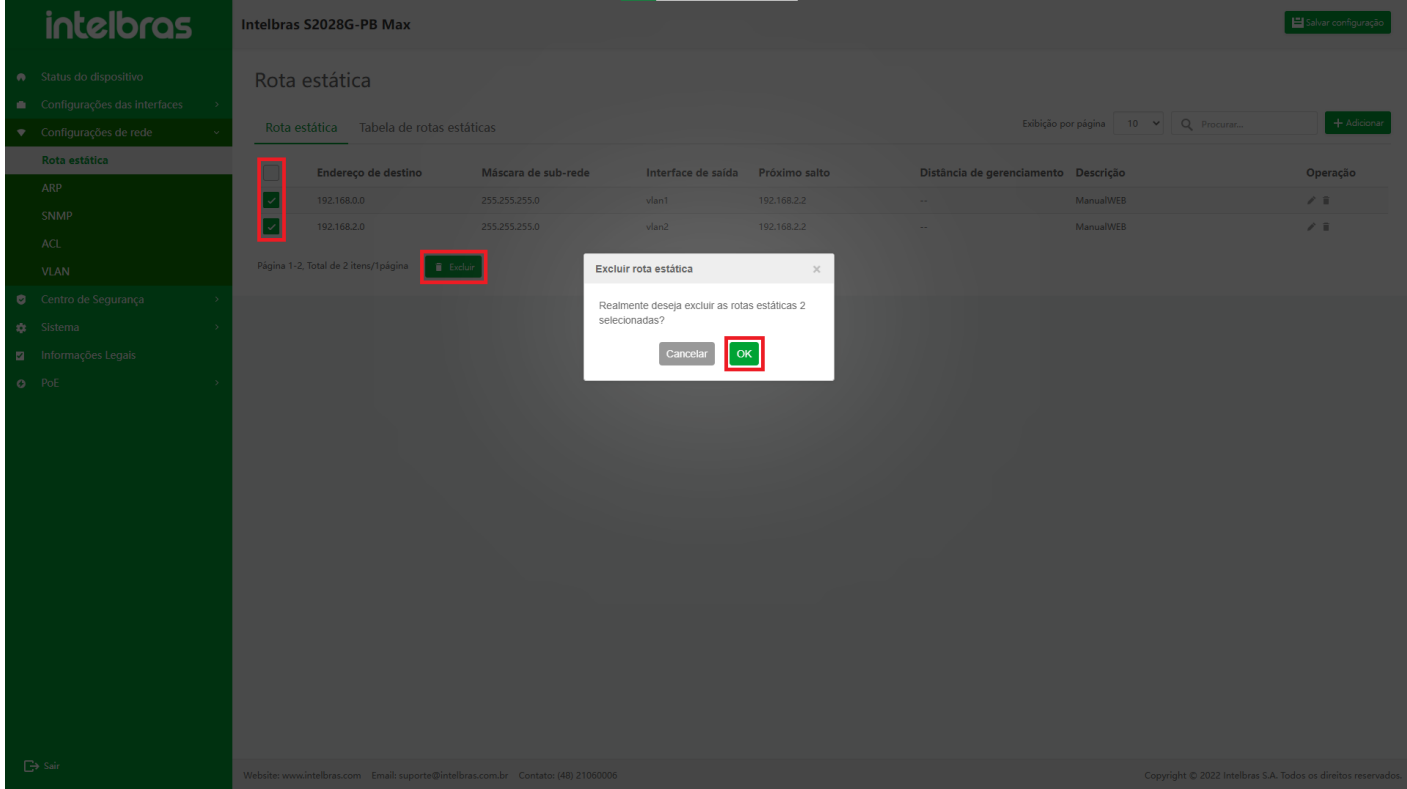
intelbras

Intelbras S2028G-PB Max

Salvar configuração

Status do dispositivo
Configurações das Interfaces
Configurações de rede
Rota estática
ARP
SNMP
ACL
VLAN
Centro de Segurança
Sistema
Informações Legais
PoE

Rota estática

Rota estática    Tabela de rotas estáticas

Exibição por página 10    Procurar...    + Adicionar

| | Endereço de destino | Máscara de sub-rede | Interface de saída | Próximo salto | Distância de gerenciamento | Descrição | Operação |
|---|---|---|---|---|---|---|---|
| ✓ | 192.168.0.0 | 255.255.255.0 | vlan1 | 192.168.2.2 | -- | ManualWEB | |
| ✓ | 192.168.2.0 | 255.255.255.0 | vlan2 | 192.168.2.2 | -- | ManualWEB | |

Página 1-2, Total de 2 itens/1página    Excluir

Excluir rota estática ×

Realmente deseja excluir as rotas estáticas 2 selecionadas?

Cancelar    OK

Sair

Website: www.intelbras.com  Email: suporte@intelbras.com.br  Contato: (48) 21060006

Copyright © 2022 Intelbras S.A. Todos os direitos reservados.